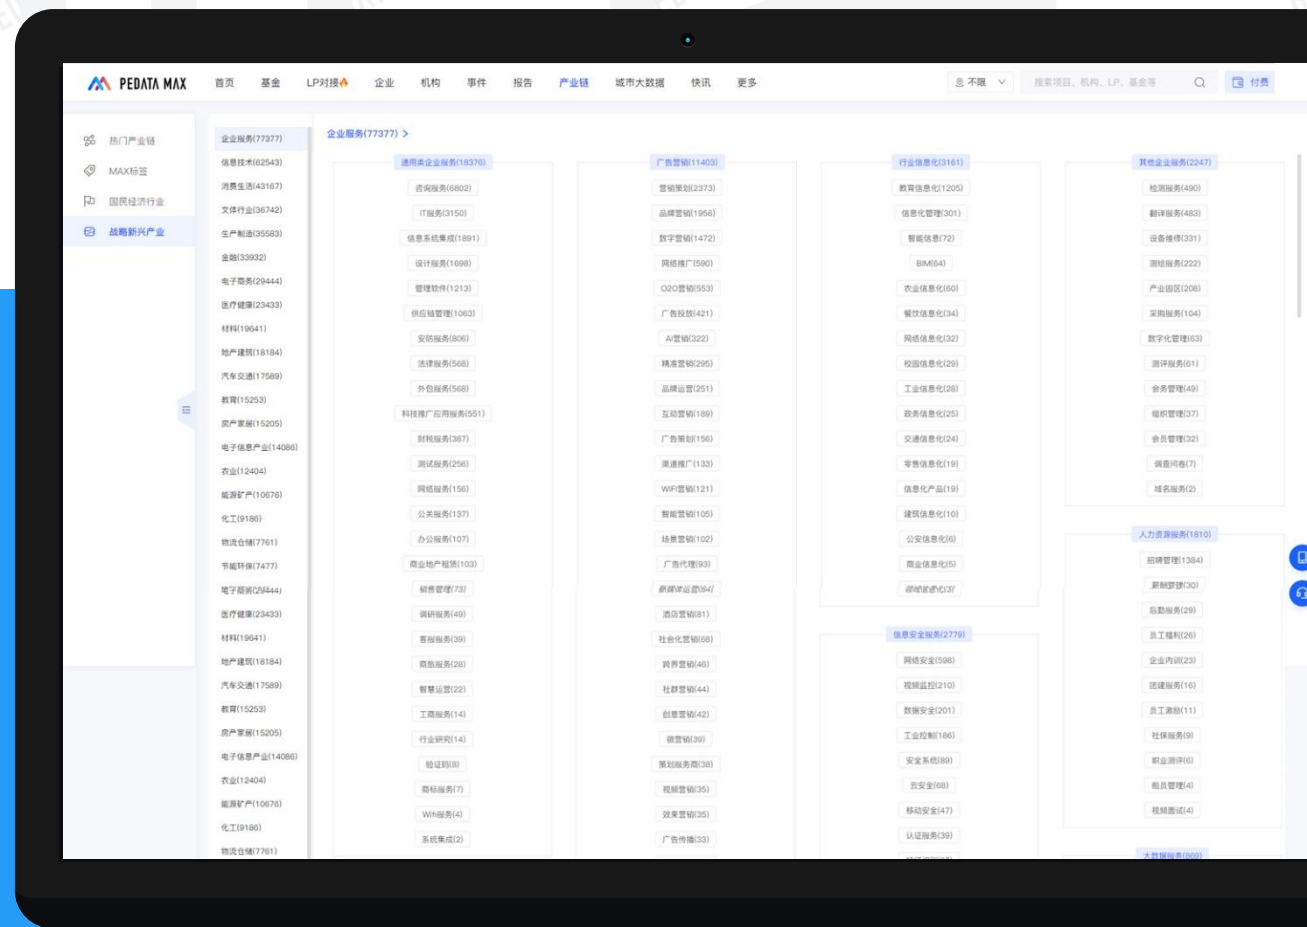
PEDATA MAX 首页 基金 LP对接 企业 机构 事件 报告 产业链 城市大数据 快讯 更多 不限 搜索项目、机构、LP、基金等 付费

热门产业链
MAX标签
国民经济行业
战略新兴产业

企业服务(77377)
信息技术(62543)
消费生活(43167)
文体行业(36742)
生产制造(35583)
金融(33932)
电子商务(29444)
医疗健康(23433)
材料(19641)
地产建筑(18184)
汽车交通(17589)
教育(15253)
房产家居(15205)
电子信息产业(14086)
农业(12404)
能源矿产(10676)
化工(9186)
物流仓储(7761)
节能环保(7477)
电子商务(29444)
医疗健康(23433)
材料(19641)
地产建筑(18184)
汽车交通(17589)
教育(15253)
房产家居(15205)
电子信息产业(14086)
农业(12404)
能源矿产(10676)
化工(9186)
物流仓储(7761)

企业服务(77377) >

通用类企业服务(18370)
咨询服务(6802)
IT服务(3150)
信息系统集成(1891)
设计服务(1698)
管理软件(1213)
供应链管理(1063)
安防服务(806)
法律服务(568)
外包服务(568)
科技推广应用服务(551)
财税服务(387)
测试服务(256)
网络服务(156)
公关服务(137)
办公服务(107)
商业地产租赁(103)
销售管理(73)
调研服务(49)
客服服务(39)
商旅服务(28)
智慧运营(22)
工商服务(14)
行业研究(14)
验证码(8)
商标服务(7)
Wifi服务(4)
系统集成(2)

广告营销(11403)
营销策划(2373)
品牌营销(1956)
数字营销(1472)
网络推广(590)
O2O营销(553)
广告投放(421)
AI营销(322)
精准营销(295)
品牌运营(251)
互动营销(189)
广告策划(156)
渠道推广(133)
WIFI营销(121)
智能营销(105)
场景营销(102)
广告代理(93)
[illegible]
酒店营销(81)
社会化营销(68)
跨界营销(46)
社群营销(44)
创意营销(42)
微营销(39)
策划服务商(38)
视频营销(35)
效果营销(35)
广告传播(33)

行业信息化(3161)
教育信息化(1205)
信息化管理(301)
智能信息(72)
BIM(64)
农业信息化(60)
餐饮信息化(34)
网络信息化(32)
校园信息化(29)
工业信息化(28)
政务信息化(25)
交通信息化(24)
零售信息化(19)
信息化产品(19)
建筑信息化(10)
公安信息化(6)
商业信息化(5)
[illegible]

信息安全服务(2779)
网络安全(598)
视频监控(210)
数据安全(201)
工业控制(186)
安全系统(89)
云安全(68)
移动安全(47)
认证服务(39)

其他企业服务(2247)
检测服务(490)
翻译服务(483)
设备维修(331)
测绘服务(222)
产业园区(208)
采购服务(104)
数字化管理(63)
测评服务(61)
会务管理(49)
组织管理(37)
会员管理(32)
调查问卷(7)
域名服务(2)

人力资源服务(1810)
招聘管理(1384)
薪酬管理(30)
后勤服务(29)
员工福利(26)
企业内训(23)
团建服务(16)
员工激励(11)
社保服务(9)
职业测评(6)
船员管理(4)
视频面试(4)

大数据服务(609)